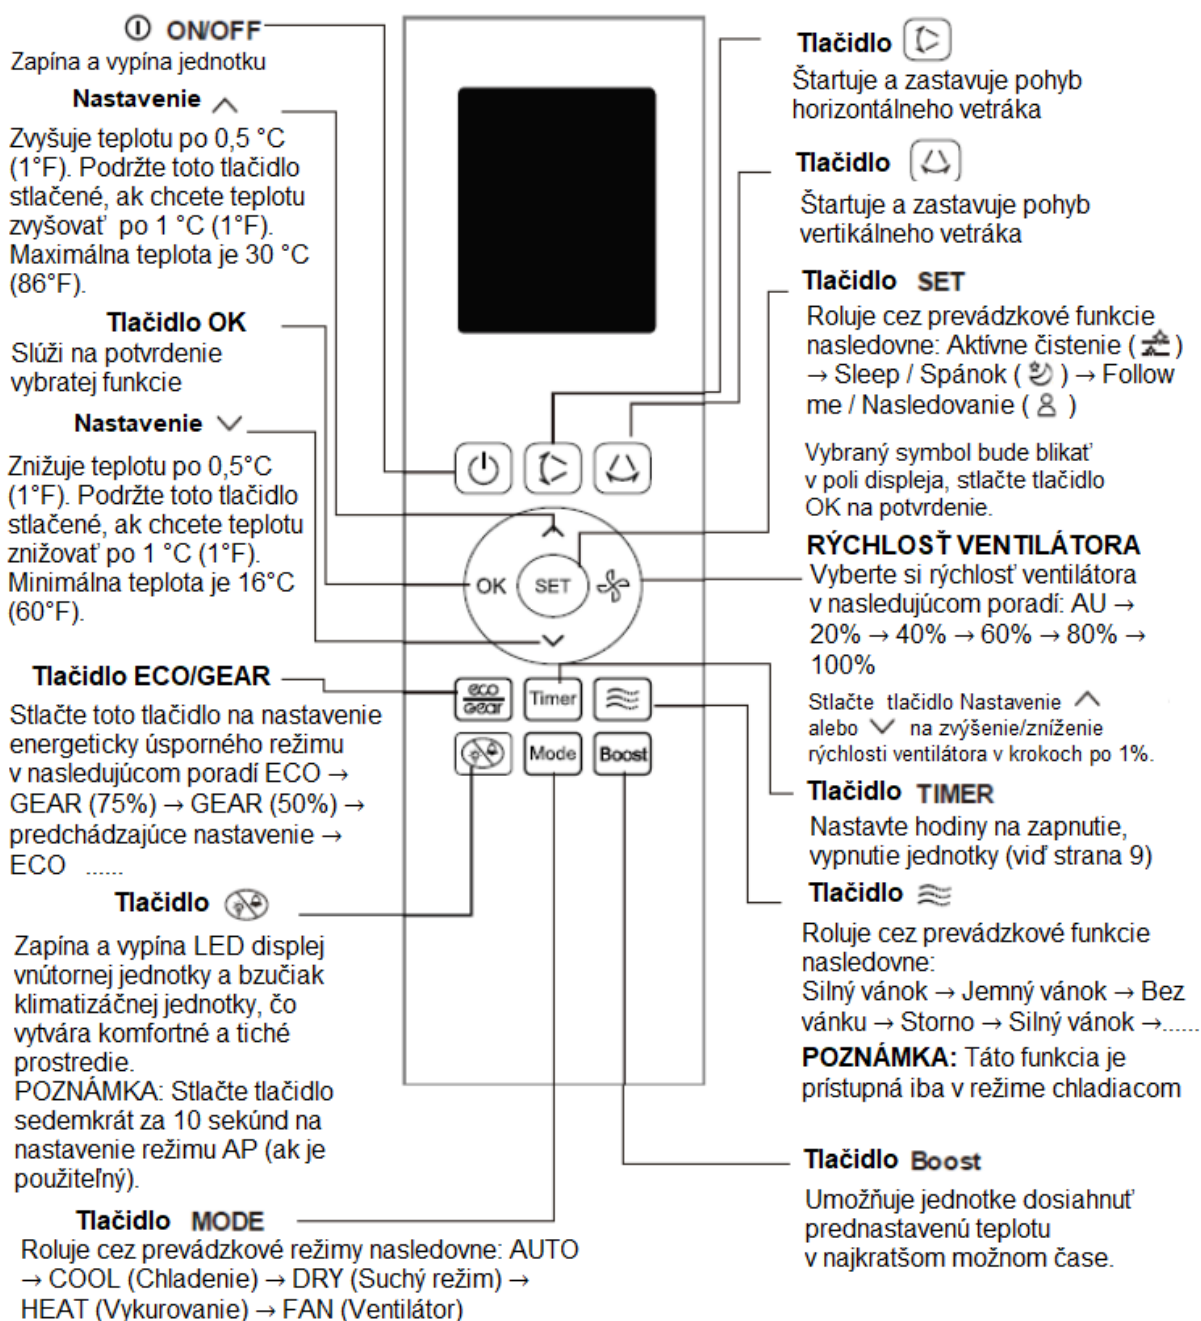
ON/OFF
Zapína a vypína jednotku

Nastavenie
Zvyšuje teplotu po 0,5 °C (1°F). Podržte toto tlačidlo stlačené, ak chcete teplotu zvyšovať po 1 °C (1°F). Maximálna teplota je 30 °C (86°F).

Tlačidlo OK
Slúži na potvrdenie vybratej funkcie

Nastavenie
Znižuje teplotu po 0,5°C (1°F). Podržte toto tlačidlo stlačené, ak chcete teplotu znižovať po 1 °C (1°F). Minimálna teplota je 16°C (60°F).

Tlačidlo ECO/GEAR
Stlačte toto tlačidlo na nastavenie energeticky úsporného režimu v nasledujúcom poradí ECO → GEAR (75%) → GEAR (50%) → predchádzajúce nastavenie → ECO ......

Tlačidlo
Zapína a vypína LED displej vnútornej jednotky a bzučiak klimatizačnej jednotky, čo vytvára komfortné a tiché prostredie.
POZNÁMKA: Stlačte tlačidlo sedemkrát za 10 sekúnd na nastavenie režimu AP (ak je použiteľný).

Tlačidlo MODE
Roluje cez prevádzkové režimy nasledovne: AUTO → COOL (Chladenie) → DRY (Suchý režim) → HEAT (Vykurovanie) → FAN (Ventilátor)

OK
SET
eco Gear
Timer
Mode
Boost

Tlačidlo
Štartuje a zastavuje pohyb horizontálneho vetráka

Tlačidlo
Štartuje a zastavuje pohyb vertikálneho vetráka

Tlačidlo SET
Roluje cez prevádzkové funkcie nasledovne: Aktívne čistenie ( ) → Sleep / Spánok ( ) → Follow me / Nasledovanie ( )

Vybraný symbol bude blikať v poli displeja, stlačte tlačidlo OK na potvrdenie.

RÝCHLOSŤ VENTILÁTORA
Vyberte si rýchlosť ventilátora v nasledujúcom poradí: AU → 20% → 40% → 60% → 80% → 100%

Stlačte tlačidlo Nastavenie alebo na zvýšenie/zníženie rýchlosti ventilátora v krokoch po 1%.

Tlačidlo TIMER
Nastavte hodiny na zapnutie, vypnutie jednotky (viď strana 9)

Tlačidlo
Roluje cez prevádzkové funkcie nasledovne:
Silný vánok → Jemný vánok → Bez vánku → Storno → Silný vánok →......
POZNÁMKA: Táto funkcia je prístupná iba v režime chladiacom

Tlačidlo Boost
Umožňuje jednotke dosiahnuť prednastavenú teplotu v najkratšom možnom čase.